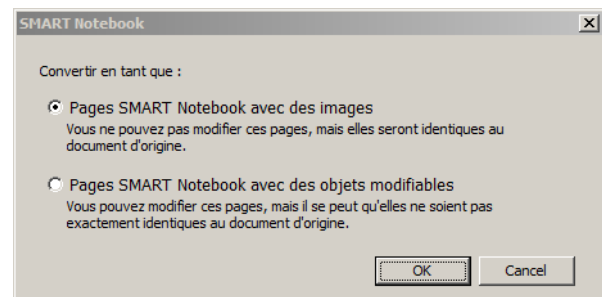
SMART Notebook

Convertir en tant que :

Pages SMART Notebook avec des images
Vous ne pouvez pas modifier ces pages, mais elles seront identiques au document d'origine.

Pages SMART Notebook avec des objets modifiables
Vous pouvez modifier ces pages, mais il se peut qu'elles ne soient pas exactement identiques au document d'origine.

OK Cancel